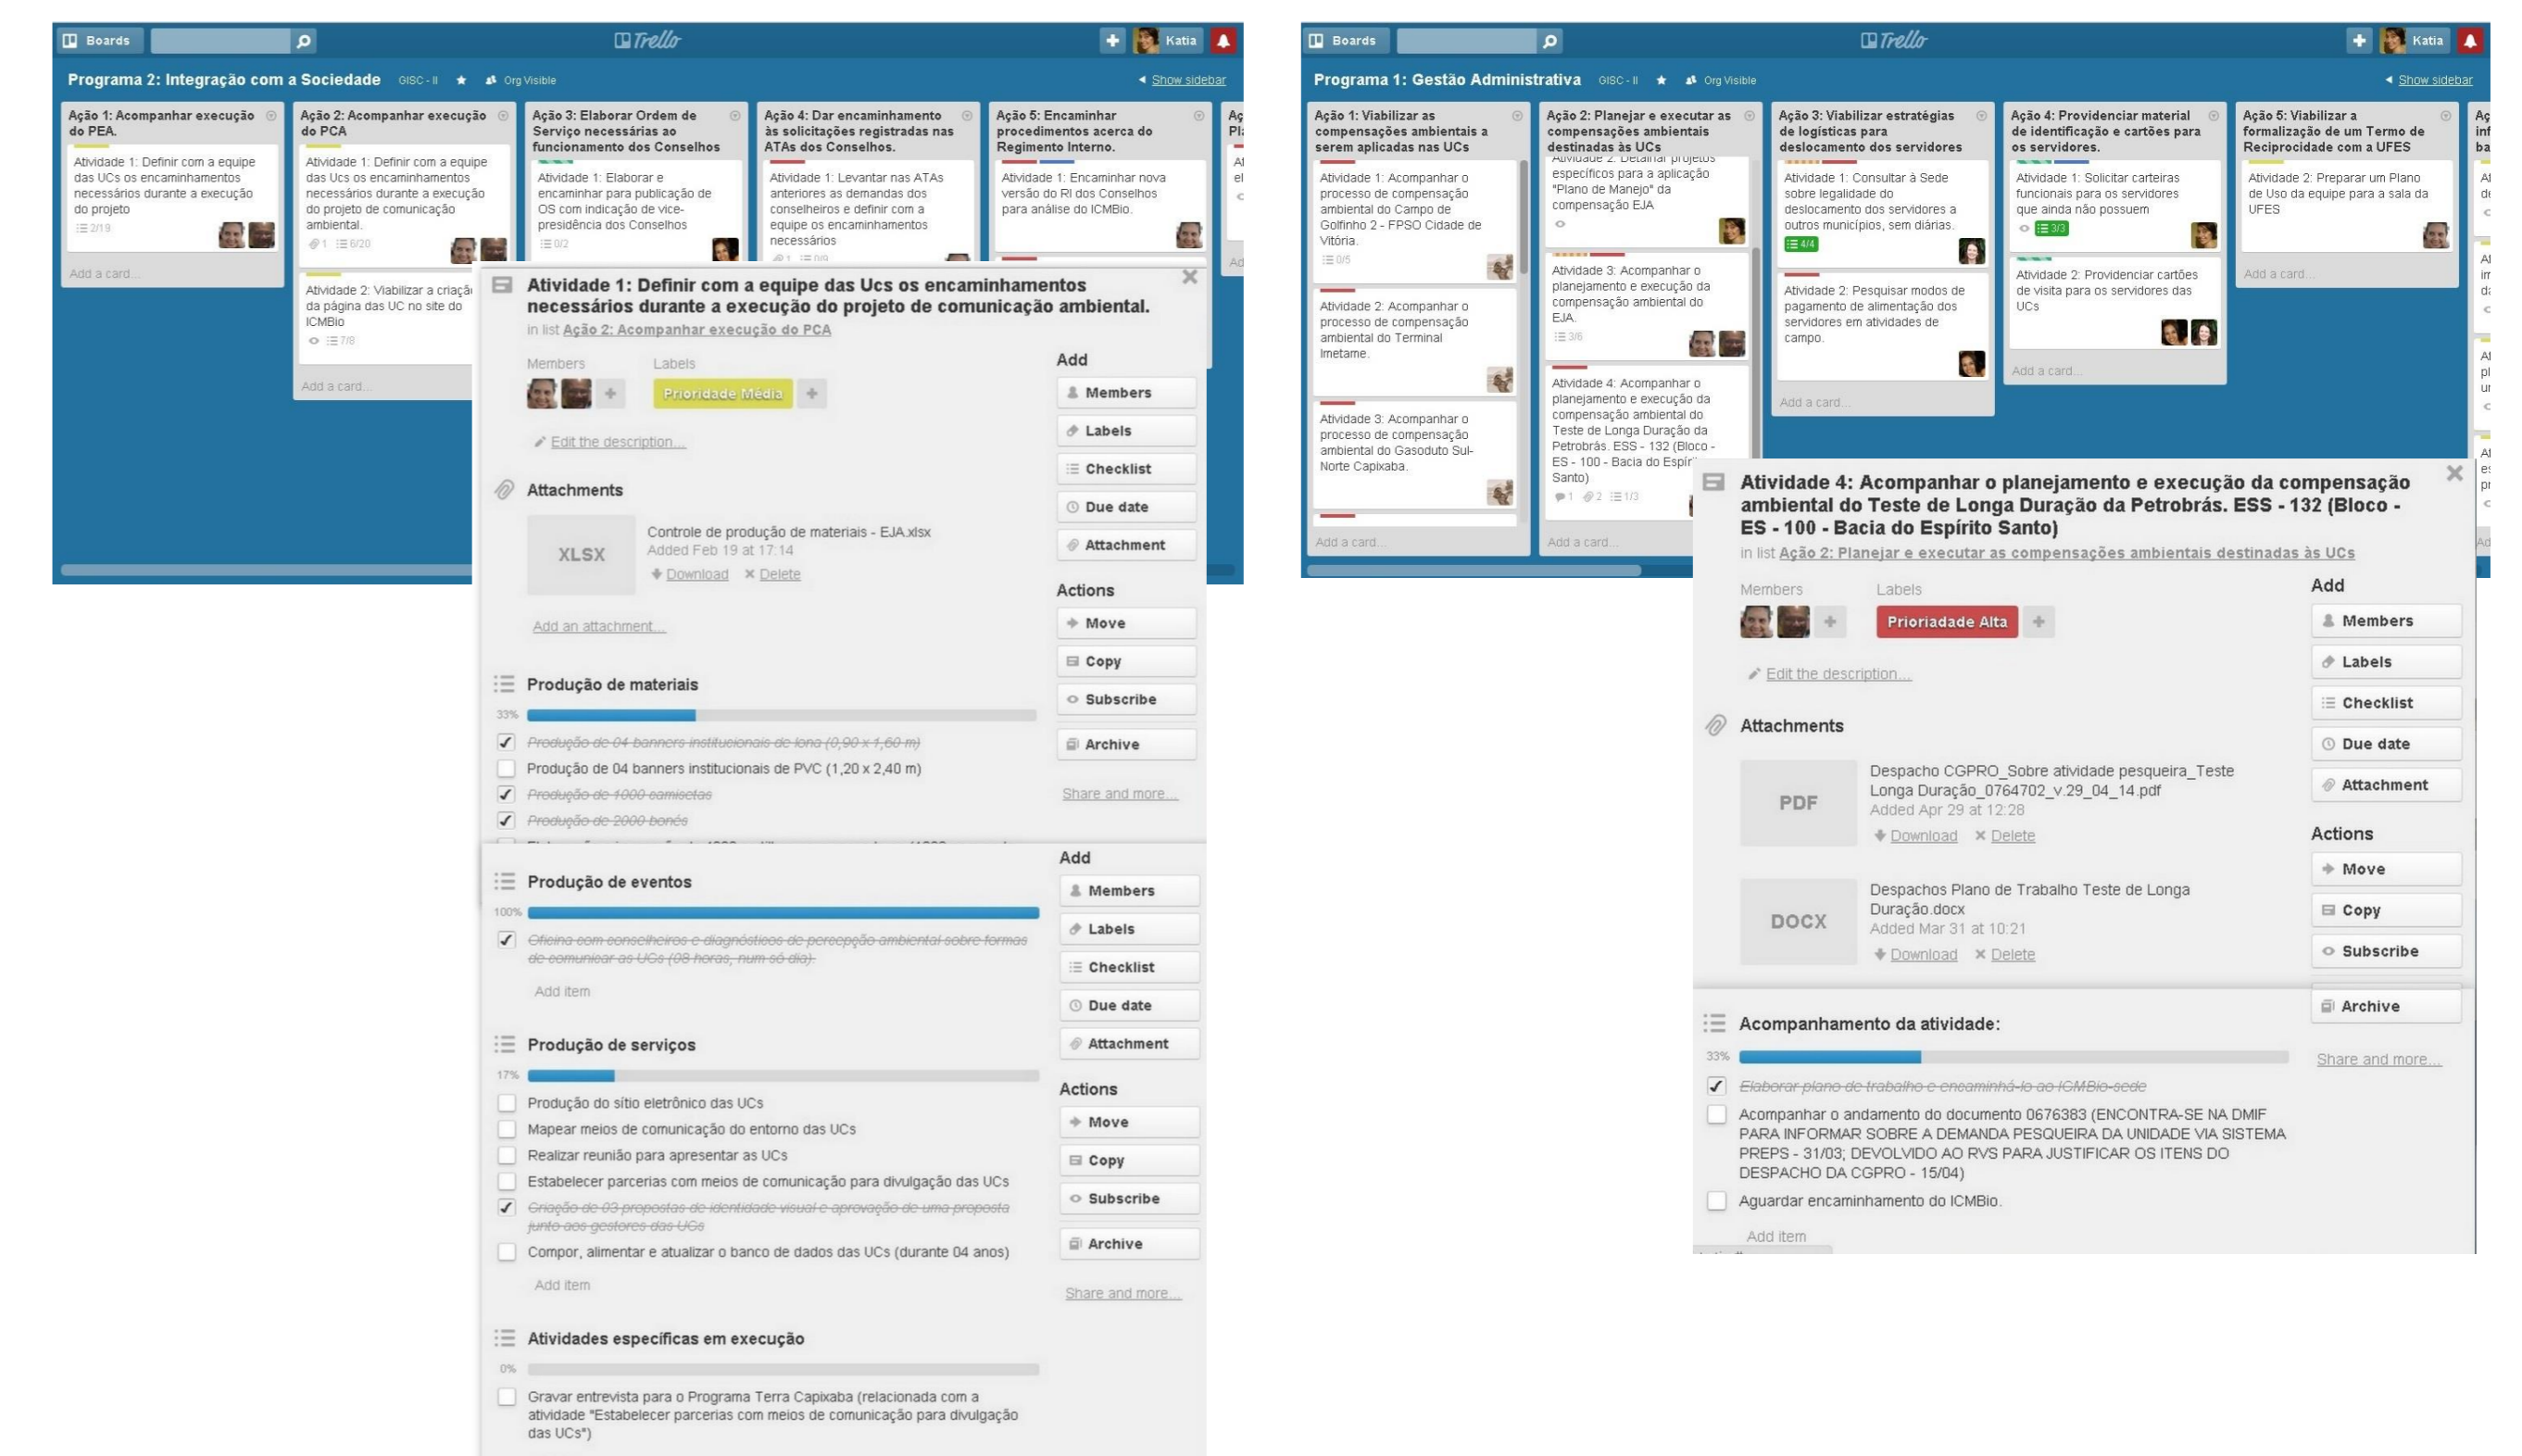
Boards Trello Katia

Programa 2: Integração com a Sociedade GISC - II Org Visible Show sidebar

Ação 1: Acompanhar execução do PEA.
Atividade 1: Definir com a equipe das UCs os encaminhamentos necessários durante a execução do projeto
2/19
Add a card...

Ação 2: Acompanhar execução do PCA
Atividade 1: Definir com a equipe das Ucs os encaminhamentos necessários durante a execução do projeto de comunicação ambiental.
1 6/20
Atividade 2: Viabilizar a criação da página das UC no site do ICMBio
7/8
Add a card...

Ação 3: Elaborar Ordem de Serviço necessárias ao funcionamento dos Conselhos
Atividade 1: Elaborar e encaminhar para publicação de OS com indicação de vice-presidência dos Conselhos
0/2

Ação 4: Dar encaminhamento às solicitações registradas nas ATAs dos Conselhos.
Atividade 1: Levantar nas ATAs anteriores as demandas dos conselheiros e definir com a equipe os encaminhamentos necessários
1 0/9

Ação 5: Encaminhar procedimentos acerca do Regimento Interno.
Atividade 1: Encaminhar nova versão do RI dos Conselhos para análise do ICMBio.

Atividade 1: Definir com a equipe das Ucs os encaminhamentos necessários durante a execução do projeto de comunicação ambiental.
in list Ação 2: Acompanhar execução do PCA

Members Labels
Prioridade Média

Edit the description...

Attachments
XLSX Controle de produção de materiais - EJA.xlsx
Added Feb 19 at 17:14
Download Delete

Add an attachment...

Produção de materiais
33%
Produção de 04 banners institucionais de lona (0,90 x 1,60 m)
Produção de 04 banners institucionais de PVC (1,20 x 2,40 m)
Produção de 1000 camisetas
Produção de 2000 bonés

Add
Members
Labels
Checklist
Due date
Attachment
Actions
Move
Copy
Subscribe
Archive
Share and more...

Produção de eventos
100%
Oficina com conselheiros e diagnósticos de percepção ambiental sobre formas de comunicar as UCs (08 horas, num só dia).
Add item

Produção de serviços
17%
Produção do sítio eletrônico das UCs
Mapear meios de comunicação do entorno das UCs
Realizar reunião para apresentar as UCs
Estabelecer parcerias com meios de comunicação para divulgação das UCs
Criação de 03 propostas de identidade visual e aprovação de uma proposta junto aos gestores das UCs
Compor, alimentar e atualizar o banco de dados das UCs (durante 04 anos)
Add item

Add
Members
Labels
Checklist
Due date
Attachment
Actions
Move
Copy
Subscribe
Archive
Share and more...

Atividades específicas em execução
0%
Gravar entrevista para o Programa Terra Capixaba (relacionada com a atividade "Estabelecer parcerias com meios de comunicação para divulgação das UCs")

Boards Trello Katia

Programa 1: Gestão Administrativa GISC - II Org Visible Show sidebar

Ação 1: Viabilizar as compensações ambientais a serem aplicadas nas UCs
Atividade 1: Acompanhar o processo de compensação ambiental do Campo de Golfinho 2 - FPSO Cidade de Vitória.
0/5
Atividade 2: Acompanhar o processo de compensação ambiental do Terminal Imetame.
Atividade 3: Acompanhar o processo de compensação ambiental do Gasoduto Sul-Norte Capixaba.
Add a card...

Ação 2: Planejar e executar as compensações ambientais destinadas às UCs
Atividade 2: Detalhar projetos específicos para a aplicação "Plano de Manejo" da compensação EJA
Atividade 3: Acompanhar o planejamento e execução da compensação ambiental do EJA.
3/6
Atividade 4: Acompanhar o planejamento e execução da compensação ambiental do Teste de Longa Duração da Petrobrás. ESS - 132 (Bloco - ES - 100 - Bacia do Espír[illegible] Santo)
1 2 1/3
Add a card...

Ação 3: Viabilizar estratégias de logísticas para deslocamento dos servidores
Atividade 1: Consultar à Sede sobre legalidade do deslocamento dos servidores a outros municípios, sem diárias.
4/4
Atividade 2: Pesquisar modos de pagamento de alimentação dos servidores em atividades de campo.
Add a card...

Ação 4: Providenciar material de identificação e cartões para os servidores.
Atividade 1: Solicitar carteiras funcionais para os servidores que ainda não possuem
3/3
Atividade 2: Providenciar cartões de visita para os servidores das UCs
Add a card...

Ação 5: Viabilizar a formalização de um Termo de Reciprocidade com a UFES
Atividade 2: Preparar um Plano de Uso da equipe para a sala da UFES
Add a card...

Atividade 4: Acompanhar o planejamento e execução da compensação ambiental do Teste de Longa Duração da Petrobrás. ESS - 132 (Bloco - ES - 100 - Bacia do Espírito Santo)
in list Ação 2: Planejar e executar as compensações ambientais destinadas às UCs

Members Labels
Prioridade Alta

Edit the description...

Attachments
PDF Despacho CGPRO_Sobre atividade pesqueira_Teste Longa Duração_0764702_v.29_04_14.pdf
Added Apr 29 at 12:28
Download Delete
DOCX Despachos Plano de Trabalho Teste de Longa Duração.docx
Added Mar 31 at 10:21
Download Delete

Add
Members
Labels
Checklist
Due date
Attachment
Actions
Move
Copy
Subscribe
Archive
Share and more...

Acompanhamento da atividade:
33%
Elaborar plano de trabalho e encaminhá-lo ao ICMBio-sede
Acompanhar o andamento do documento 0676383 (ENCONTRA-SE NA DMIF PARA INFORMAR SOBRE A DEMANDA PESQUEIRA DA UNIDADE VIA SISTEMA PREPS - 31/03; DEVOLVIDO AO RVS PARA JUSTIFICAR OS ITENS DO DESPACHO DA CGPRO - 15/04)
Aguardar encaminhamento do ICMBio.
Add item